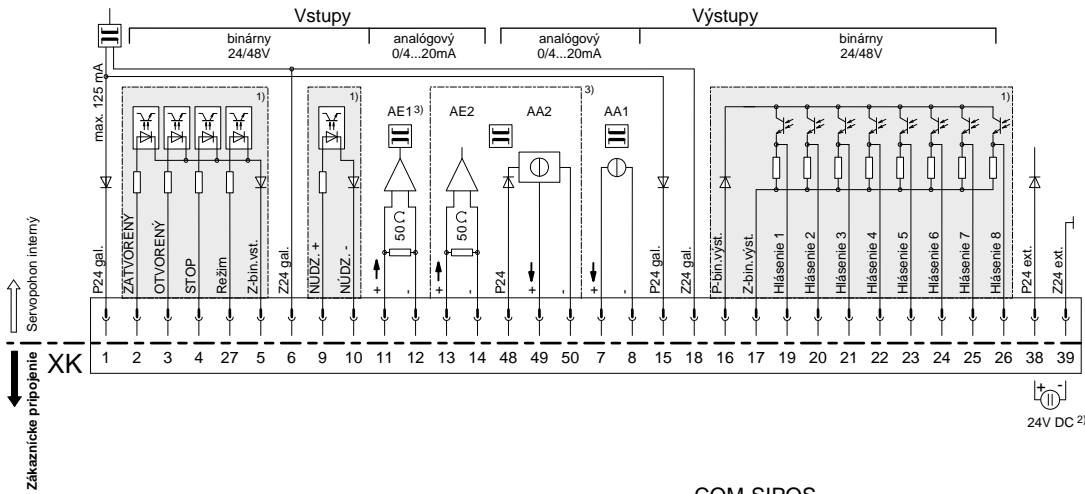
Vstupy

binárny 24/48V

analógový 0/4...20mA

analógový 0/4...20mA

Výstupy

binárny 24/48V

max. 125 mA

1)

1)

AE1 3)

AE2

AA2

3)

AA1

1)

50 Ω

50 Ω

Servopohon interný

P24 gal.

ZATVORENÝ

OTVORENÝ

STOP

Režim

Z-bin.vst.

Z24 gal.

NÚDZ. +

NÚDZ. -

+

-

+

-

P24

+

-

+

-

P24 gal.

Z24 gal.

P-bin.výst.

Z-bin.výst.

Hlásenie 1

Hlásenie 2

Hlásenie 3

Hlásenie 4

Hlásenie 5

Hlásenie 6

Hlásenie 7

Hlásenie 8

P24 ext.

Z24 ext.

XK

| 1 | 2 | 3 | 4 | 27 | 5 | 6 | 9 | 10 | 11 | 12 | 13 | 14 | 48 | 49 | 50 | 7 | 8 | 15 | 18 | 16 | 17 | 19 | 20 | 21 | 22 | 23 | 24 | 25 | 26 | 38 | 39 |
|---|---|---|---|---|---|---|---|---|---|---|---|---|---|---|---|---|---|---|---|---|---|---|---|---|---|---|---|---|---|---|---|

Zákaznícke pripojenie

+ -

24V DC 2)

COM-SIPOS